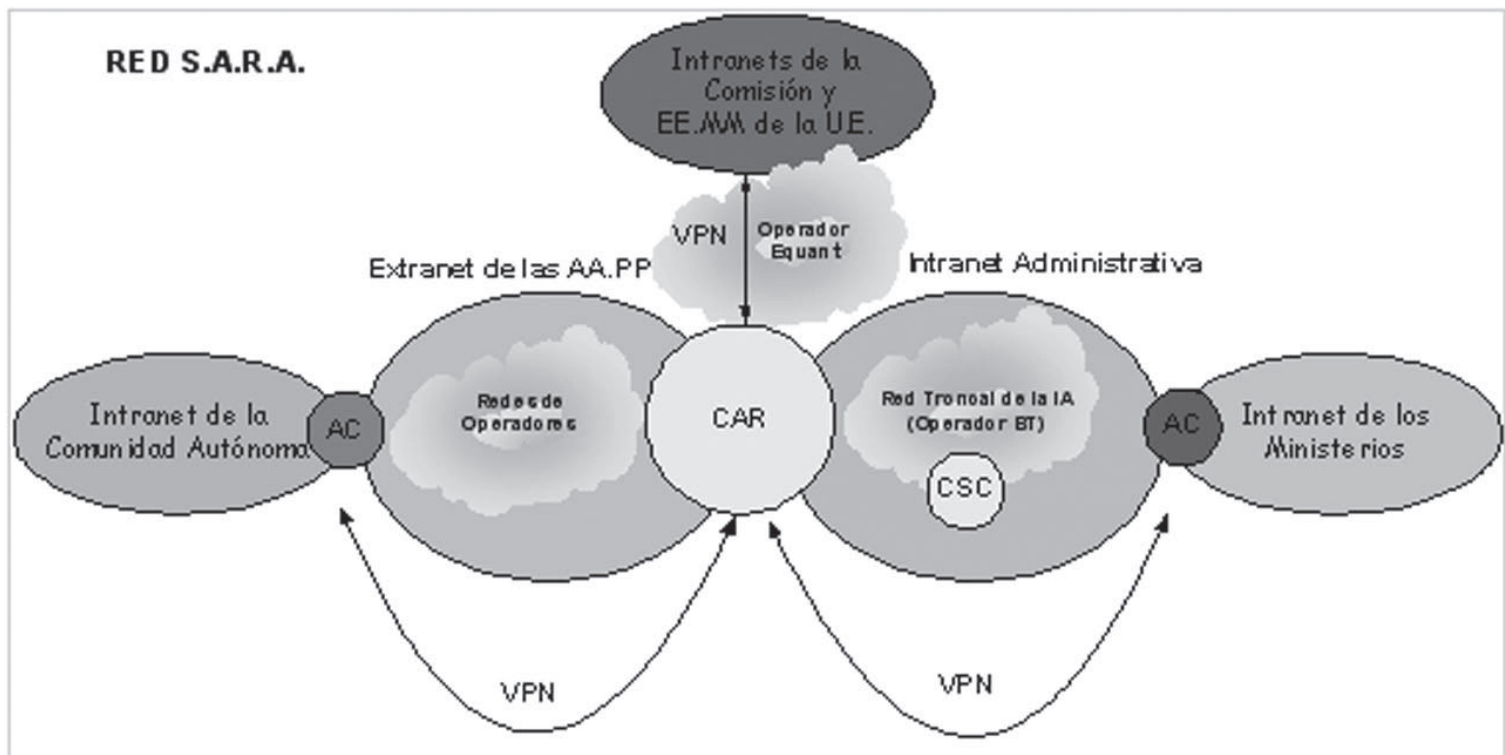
RED S.A.R.A.

Intranets de la Comisión y EE.MM de la U.E.

VPN

Operador Equant

Extranet de las AA.PP

Intranet Administrativa

Intranet de la Comunidad Autónoma

AC

Redes de Operadores

CAR

Red Troncal de la IA (Operador BT)

CSC

AC

Intranet de los Ministerios

VPN

VPN